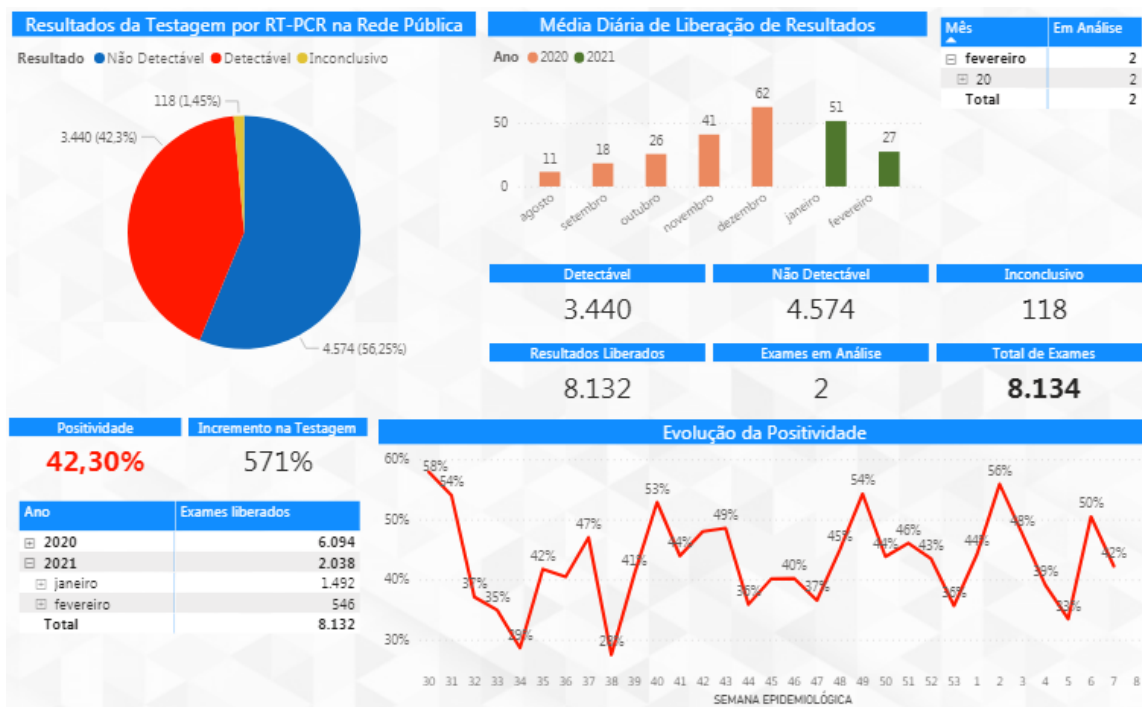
Resultados da Testagem por RT-PCR na Rede Pública

Resultado ● Não Detectável ● Detectável ● Inconclusivo

118 (1,45%)
3.440 (42,3%)
4.574 (56,25%)

Média Diária de Liberação de Resultados

Ano ● 2020 ● 2021

50
0
11 18 26 41 62 51 27
agosto setembro outubro novembro dezembro janeiro fevereiro

| Mês | Em Análise |
|---|---|
| ⊟ fevereiro | 2 |
| ⊟ 20 | 2 |
| Total | 2 |

Detectável
3.440

Não Detectável
4.574

Inconclusivo
118

Resultados Liberados
8.132

Exames em Análise
2

Total de Exames
8.134

Positividade
42,30%

Incremento na Testagem
571%

| Ano | Exames liberados |
|---|---|
| ⊞ 2020 | 6.094 |
| ⊟ 2021 | 2.038 |
| ⊞ janeiro | 1.492 |
| ⊞ fevereiro | 546 |
| Total | 8.132 |

Evolução da Positividade

60%
50%
40%
30%
58% 54% 37% 35% 29% 42% 47% 28% 41% 53% 44% 49% 36% 40% 37% 45% 54% 44% 46% 43% 36% 44% 56% 48% 38% 33% 50% 42%
30 31 32 33 34 35 36 37 38 39 40 41 42 43 44 45 46 47 48 49 50 51 52 53 1 2 3 4 5 6 7 8
SEMANA EPIDEMIOLÓGICA